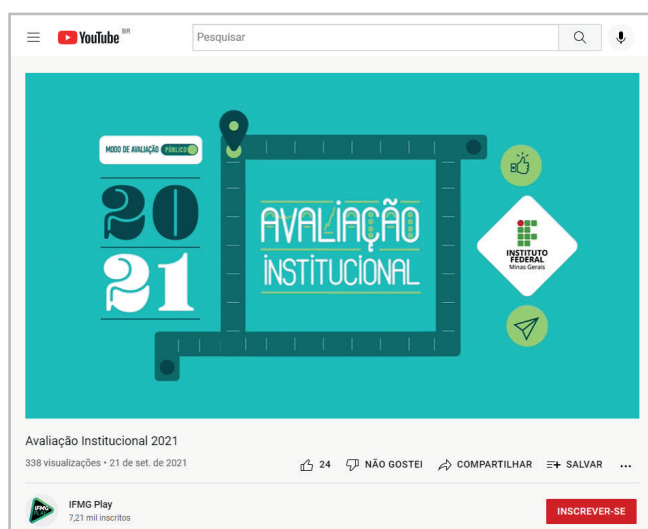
YouTube BR

Pesquisar

MODO DE AVALIAÇÃO PÚBLICO

20
21

AVALIAÇÃO
INSTITUCIONAL

INSTITUTO FEDERAL
Minas Gerais

Avaliação Institucional 2021

338 visualizações • 21 de set. de 2021

24 NÃO GOSTEI COMPARTILHAR SALVAR ...

IFMG Play
7,21 mil inscritos

INSCREVER-SE